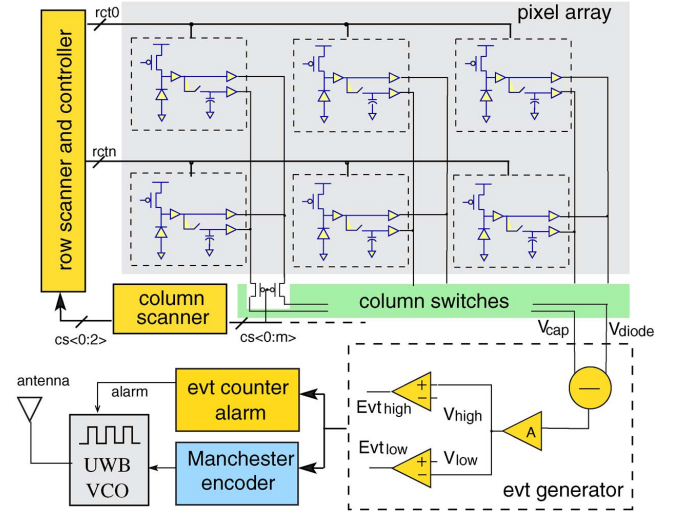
rct0

pixel array

row scanner and controller

rctn

column scanner

column switches

cs<0:2>

cs<0:m>

$V_{cap}$

$V_{diode}$

antenna

alarm

evt counter alarm

UWB VCO

Manchester encoder

$Evt_{high}$

$V_{high}$

$Evt_{low}$

$V_{low}$

A

evt generator